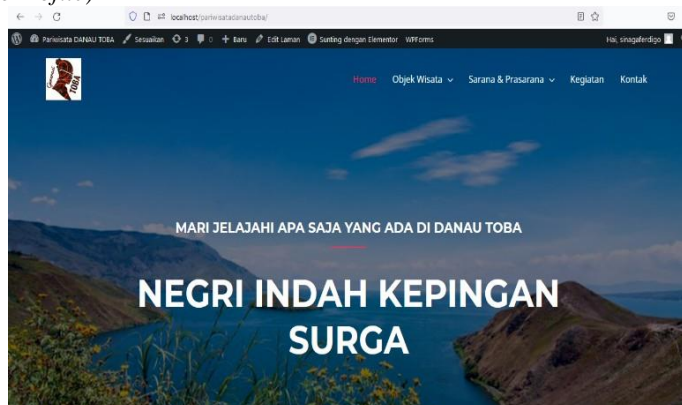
localhost/pariwisatadanautoba/

Pariwisata DANAU TOBA Sesuaikan 3 0 Baru Edit Laman Sunting dengan Elementor WPForms Hai, sinagaferdigo

TOBA

Home Objek Wisata Sarana & Prasarana Kegiatan Kontak

MARI JELAJAHI APA SAJA YANG ADA DI DANAU TOBA

NEGRI INDAH KEPINGAN SURGA